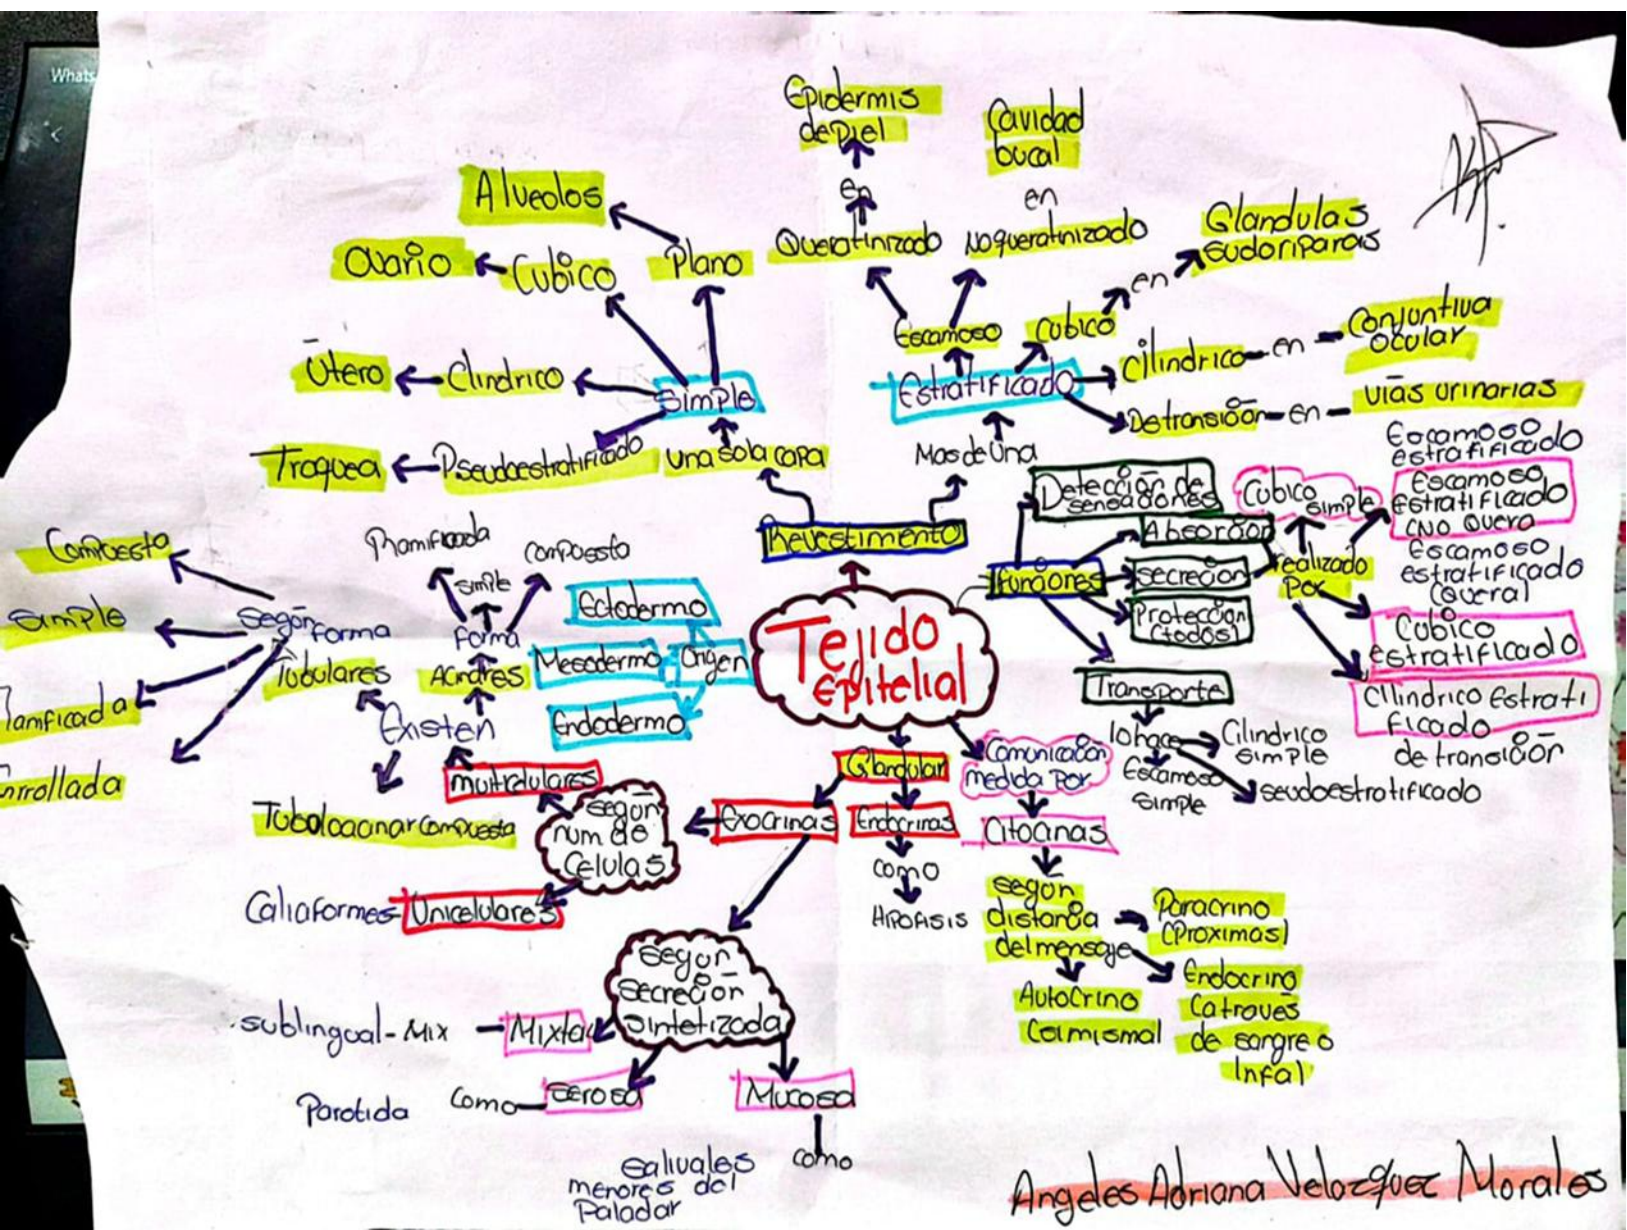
Whats

Tejido epitelial

Revestimento

Una sola capa

Simple

Plano

Alveolos

Cubico

Ovario

Cilindrico

Utero

Pseudoestratificado

Traquea

Mas de una

Estratificado

Escamoso

Queratinizado

en

Epidermis de piel

No queratinizado

en

Cavidad bucal

Cubico

en

Glandulas sudoriparas

Cilindrico en Conjuntiva ocular

De transición en Vias urinarias

Funciones

Detección de sensaciones

Absorción

Secreción

Protección (todos)

realizado por

Cubico simple

Escamoso estratificado

Escamoso estratificado (No quera)

Escamoso estratificado (quera)

Cubico estratificado

Cilindrico estratificado de transición

Transporte

lo hace

Cilindrico simple

Escamoso simple

seudoestratificado

Origen

Ectodermo

Mesodermo

Endodermo

Glandular

Endocrinas

como

Hipofisis

Comunicación medida por

Citocinas

segun distancia del mensaje

Paracrino (Proximas)

Endocrino (a traves de sangre o linfa)

Autocrino (a si misma)

Exocrinas

segun num de Celulas

Multicelulares

Existen

Tubulares

segun forma

Compuesto

Simple

Ramificada

Enrollada

Acinares

forma

simple

Ramificada

compuesta

Tubuloacinar Compuesta

Unicelulares

Caliciformes

segun secreción sintetizada

Mixta

sublingual - Mix

Serosa

Como

Parotida

Mucosa

como

salivales menores del Paladar

Angeles Adriana Velazquez Morales